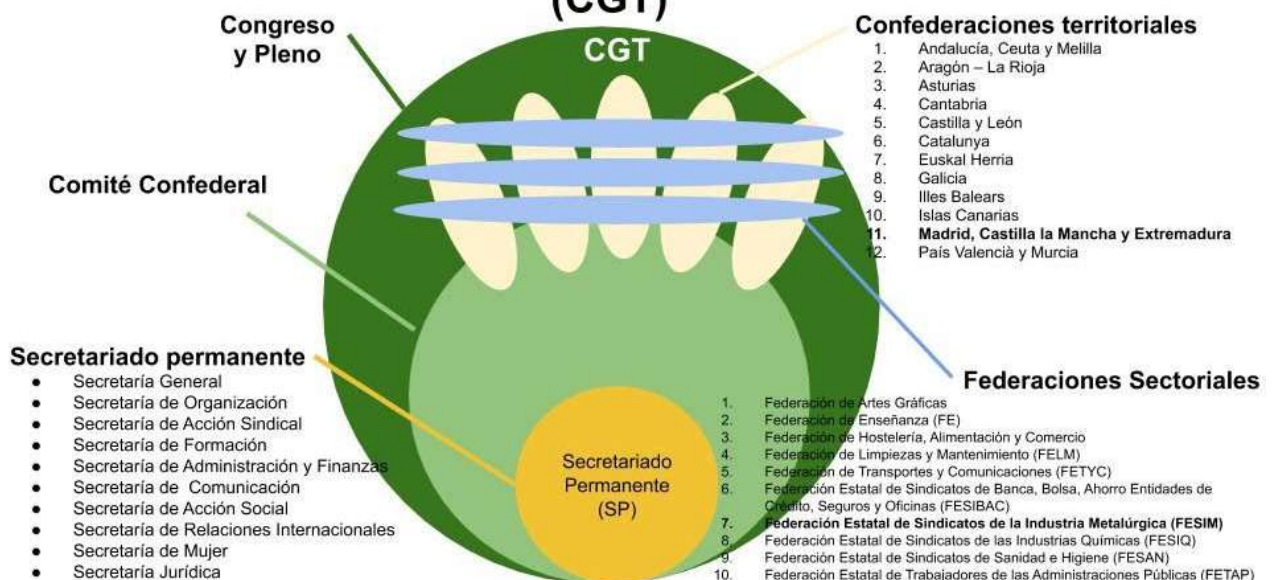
(CGT)

Congreso y Pleno

CGT

Confederaciones territoriales
1. Andalucía, Ceuta y Melilla
2. Aragón – La Rioja
3. Asturias
4. Cantabria
5. Castilla y León
6. Catalunya
7. Euskal Herria
8. Galicia
9. Illes Balears
10. Islas Canarias
11. **Madrid, Castilla la Mancha y Extremadura**
12. País Valencià y Murcia

Comité Confederal

Secretariado permanente
- Secretaría General
- Secretaría de Organización
- Secretaría de Acción Sindical
- Secretaría de Formación
- Secretaría de Administración y Finanzas
- Secretaría de Comunicación
- Secretaría de Acción Social
- Secretaría de Relaciones Internacionales
- Secretaría de Mujer
- Secretaría Jurídica

Secretariado Permanente (SP)

Federaciones Sectoriales
1. Federación de Artes Gráficas
2. Federación de Enseñanza (FE)
3. Federación de Hostelería, Alimentación y Comercio
4. Federación de Limpiezas y Mantenimiento (FELM)
5. Federación de Transportes y Comunicaciones (FETYC)
6. Federación Estatal de Sindicatos de Banca, Bolsa, Ahorro Entidades de Crédito, Seguros y Oficinas (FESIBAC)
7. **Federación Estatal de Sindicatos de la Industria Metalúrgica (FESIM)**
8. Federación Estatal de Sindicatos de las Industrias Químicas (FESIQ)
9. Federación Estatal de Sindicatos de Sanidad e Higiene (FESAN)
10. Federación Estatal de Trabajadores de las Administraciones Públicas (FETAP)